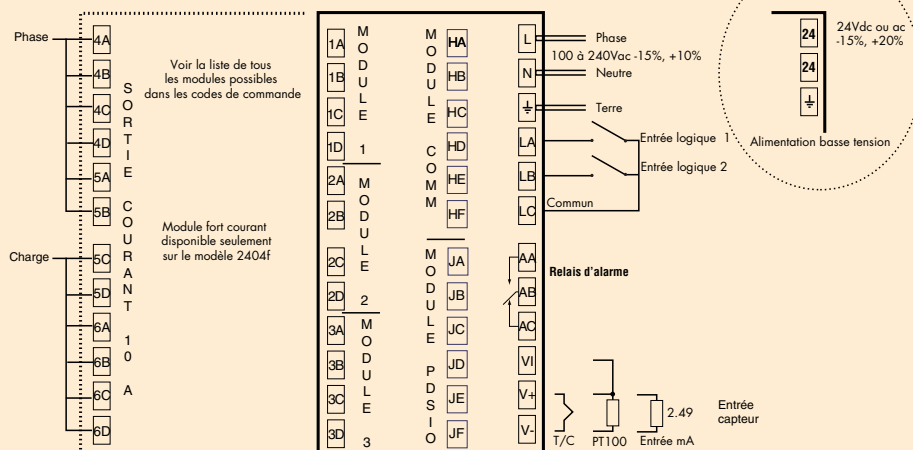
Phase
4A
4B
4C
4D
5A
5B
Charge
5C
5D
6A
6B
6C
6D

SORTIE COURANT 10 A

Voir la liste de tous les modules possibles dans les codes de commande

Module fort courant disponible seulement sur le modèle 2404f

1A
1B
1C
1D
2A
2B
2C
2D
3A
3B
3C
3D

MODULE 1
MODULE 2
MODULE 3

MODULE COMM
HA
HB
HC
HD
HE
HF

MODULE PDSIO
JA
JB
JC
JD
JE
JF

L
N
$\pm$
LA
LB
LC
AA
AB
AC
VI
V+
V-

Phase
100 à 240Vac -15%, +10%
Neutre
Terre
Entrée logique 1
Entrée logique 2
Commun
Relais d'alarme

T/C
PT100
2.49
Entrée mA
Entrée capteur

24
24
$\pm$
24Vdc ou ac -15%, +20%
Alimentation basse tension